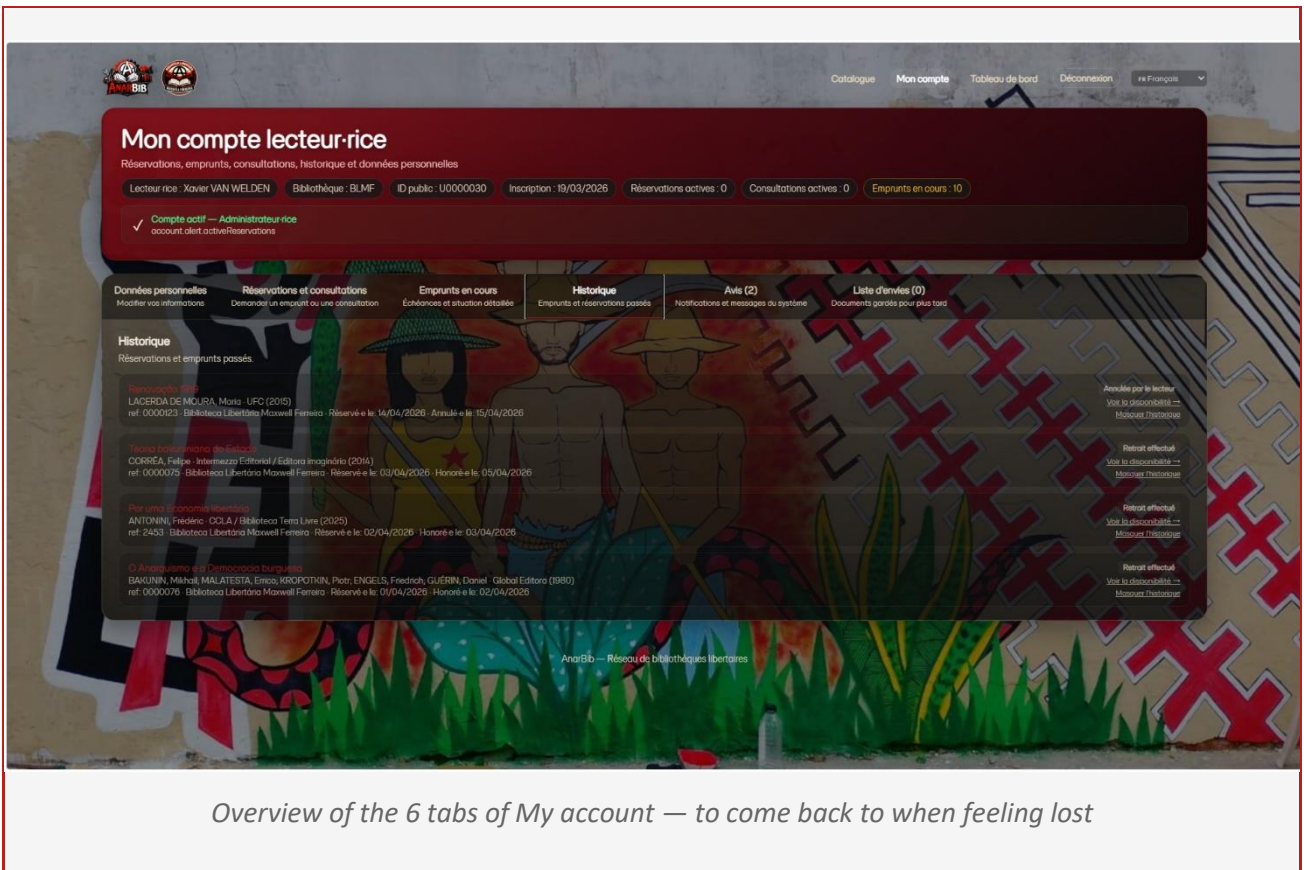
AnarBIB

Catalogue Mon compte Tableau de bord Déconnexion FR Français

Mon compte lecteur·rice

Réservations, emprunts, consultations, historique et données personnelles

Lecteur·rice : Xavier VAN WELDEN Bibliothèque : BLMF ID public : U0000030 Inscription : 19/03/2026 Réservations actives : 0 Consultations actives : 0 Emprunts en cours : 10

✓ Compte actif — Administrateur·rice
account.alert.activeReservations

Données personnelles
Modifier vos informations

Réservations et consultations
Demander un emprunt ou une consultation

Emprunts en cours
Échéances et situation détaillée

Historique
Emprunts et réservations passés

Avis (2)
Notifications et messages du système

Liste d'envies (0)
Documents gardés pour plus tard

Historique
Réservations et emprunts passés.

Renovação SRP
LACERDA DE MOURA, Maria · UFC (2015)
ref: 0000123 · Biblioteca Libertária Maxwell Ferreira · Réservé·e le: 14/04/2026 · Annulé·e le: 15/04/2026
Annulée par le lecteur
Voir la disponibilité →
Masquer l'historique

Teoria bakuninana do Estado
CORRÊA, Felipe · Intermezzo Editorial / Editora imaginário (2014)
ref: 0000075 · Biblioteca Libertária Maxwell Ferreira · Réservé·e le: 03/04/2026 · Honoré·e le: 05/04/2026
Retrait effectué
Voir la disponibilité →
Masquer l'historique

Por uma Economia libertária
ANTONINI, Frédéric · CCLA / Biblioteca Terra Livre (2025)
ref: 2453 · Biblioteca Libertária Maxwell Ferreira · Réservé·e le: 02/04/2026 · Honoré·e le: 03/04/2026
Retrait effectué
Voir la disponibilité →
Masquer l'historique

O Anarquismo e a Democracia burguesa
BAKUNIN, Mikhail; MALATESTA, Errico; KROPOTKIN, Piotr; ENGELS, Friedrich; GUÉRIN, Daniel · Global Editora (1980)
ref: 0000076 · Biblioteca Libertária Maxwell Ferreira · Réservé·e le: 01/04/2026 · Honoré·e le: 02/04/2026
Retrait effectué
Voir la disponibilité →
Masquer l'historique

AnarBib — Réseau de bibliothèques libertaires

Overview of the 6 tabs of My account — to come back to when feeling lost